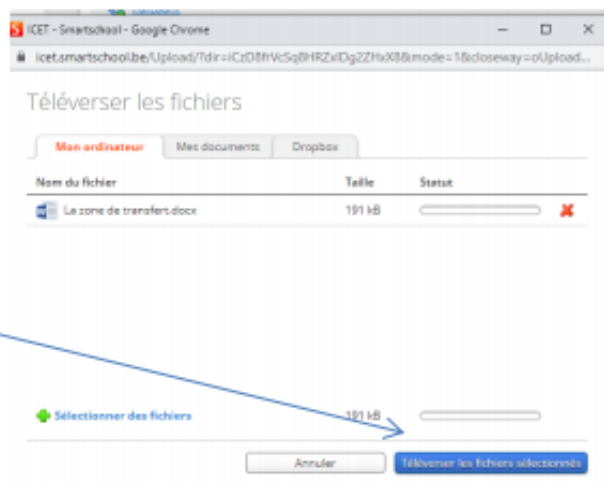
ICET - Smartschool - Google Chrome

icet.smartschool.be/Upload/?dir=iCzD8fVcSq8HRZxlDg2ZHxX8&mode=1&closeway=oUpload...

Téléverser les fichiers

Mon ordinateur | Mes documents | Dropbox

| Nom du fichier | Taille | Statut |
|---|---|---|
| La zone de transfert.docx | 191 kB | |

Sélectionner des fichiers

191 kB

Annuler

Téléverser les fichiers sélectionnés